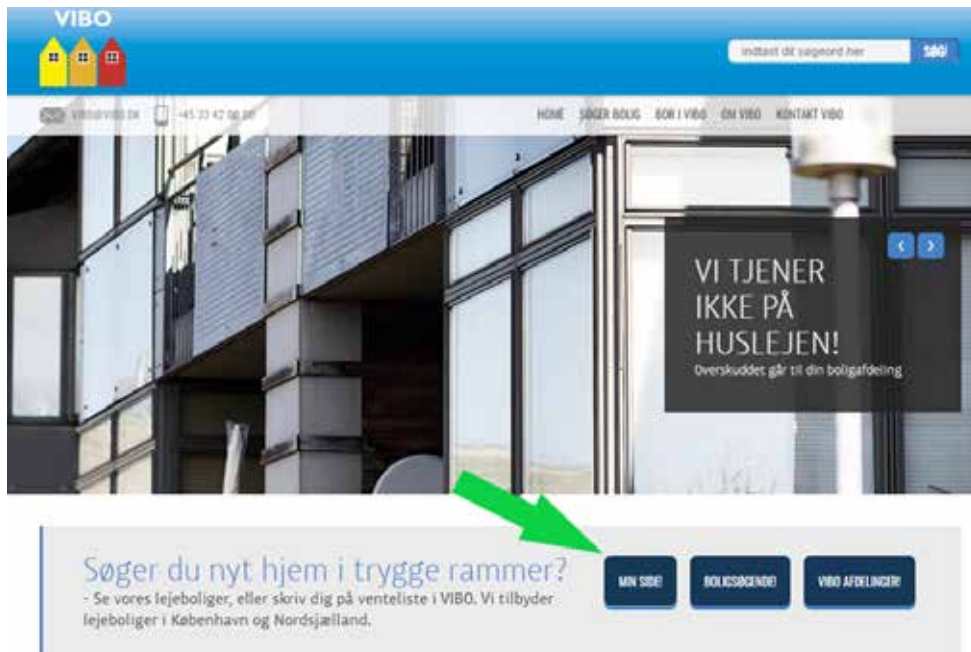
VIBO

indtast dit søgeord her

SØG!

VIBO@VIBO.DK

+45 33 42 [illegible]

HOME SØGER BOLIG BOR I VIBO OM VIBO KONTAKT VIBO

VI TJENER IKKE PÅ HUSLEJEN!

Overskuddet går til din boligafdeling

Søger du nyt hjem i trygge rammer?

- Se vores lejeboliger, eller skriv dig på venteliste i VIBO. Vi tilbyder lejeboliger i København og Nordsjælland.

MIN SIDE!

BOLIGSØGENDE!

VIBO AFDELINGER!